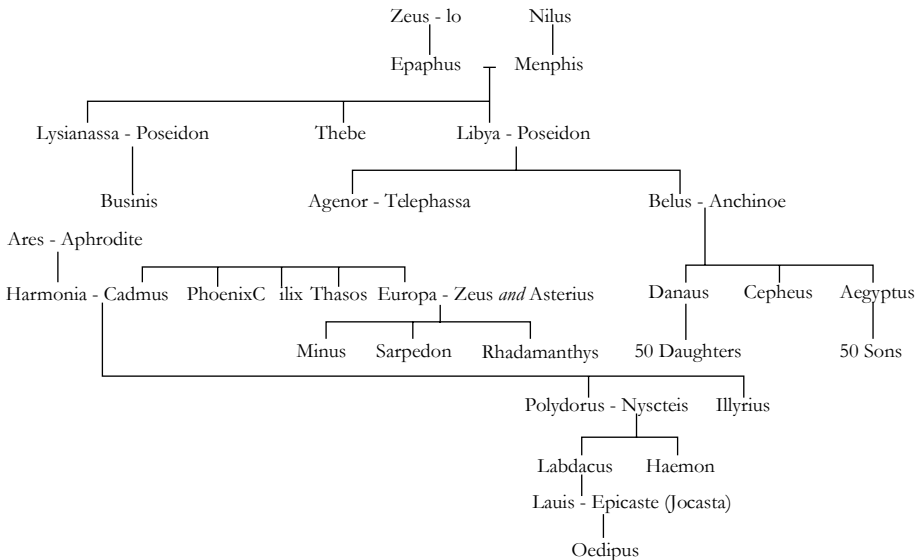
Zeus - lo
Nilus
Epaphus
Menphis
Lysianassa - Poseidon
Thebe
Libya - Poseidon
Businis
Agenor - Telephassa
Belus - Anchinoe
Ares - Aphrodite
Harmonia - Cadmus
PhoenixC
ilix
Thasos
Europa - Zeus *and* Asterius
Danaus
Cepheus
Aegyptus
Minus
Sarpedon
Rhadamanthys
50 Daughters
50 Sons
Polydorus - Nyscteis
Illyrius
Labdacus
Haemon
Lauis - Epicaste (Jocasta)
Oedipus